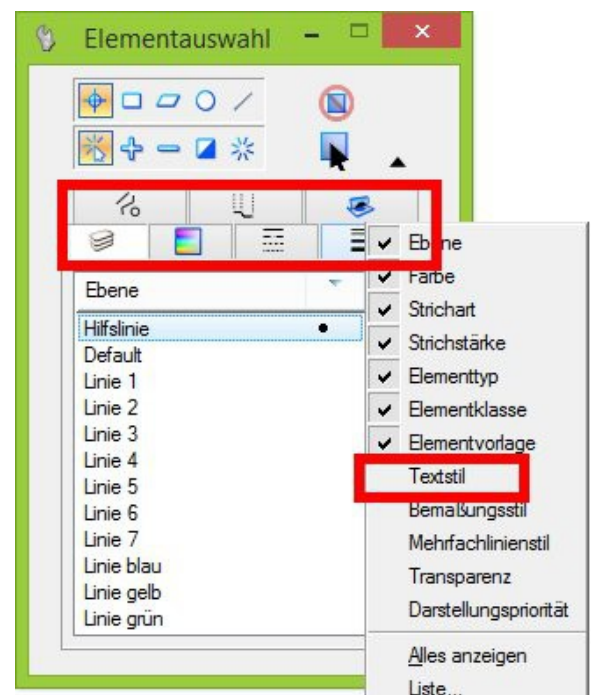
Elementauswahl

Ebene

Hilfslinie
Default
Linie 1
Linie 2
Linie 3
Linie 4
Linie 5
Linie 6
Linie 7
Linie blau
Linie gelb
Linie grün

Ebene
Farbe
Strichart
Strichstärke
Elementtyp
Elementklasse
Elementvorlage
Textstil
Bemaßungsstil
Mehrfachlinienstil
Transparenz
Darstellungspriorität
Alles anzeigen
Liste...